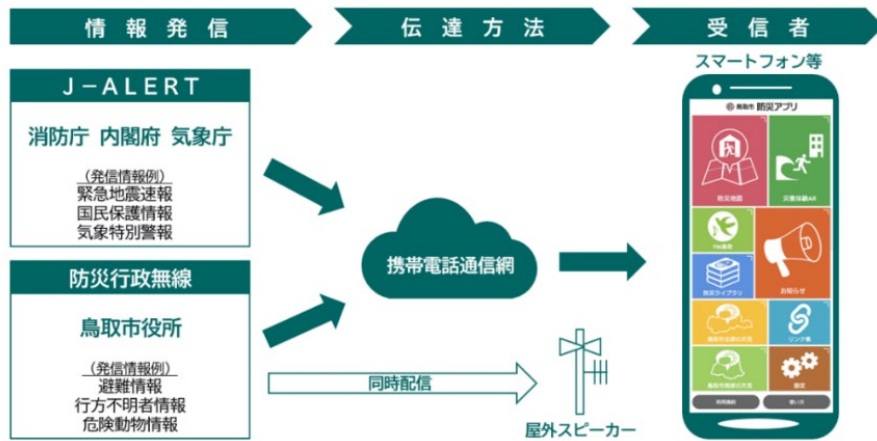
情報発信

伝達方法

受信者

J－ALERT

消防庁 内閣府 気象庁

（発信情報例）
緊急地震速報
国民保護情報
気象特別警報

防災行政無線

鳥取市役所

（発信情報例）
避難情報
行方不明者情報
危険動物情報

携帯電話通信網

同時配信

屋外スピーカー

スマートフォン等

鳥取市 防災アプリ

防災地図

災害情報AR

お知らせ

リンク集

設定

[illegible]